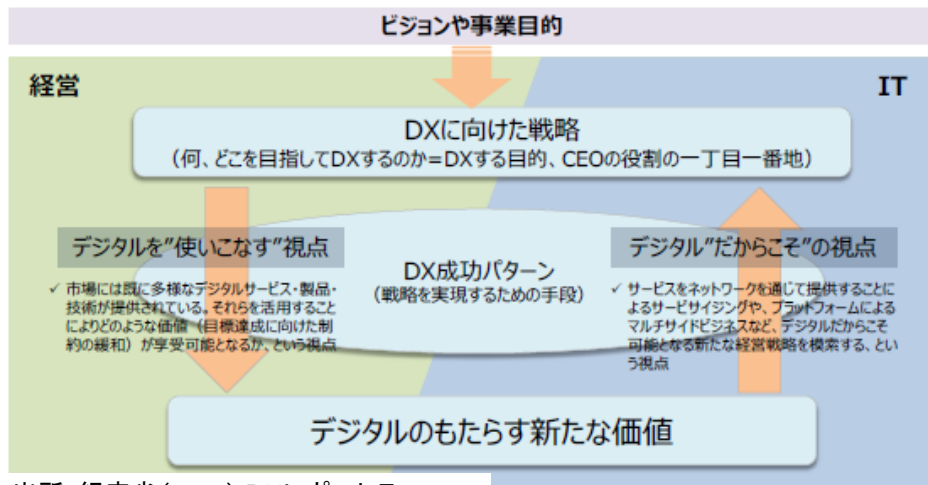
ビジョンや事業目的

経営

IT

DXに向けた戦略
（何、どこを目指してDXするのか＝DXする目的、CEOの役割の一丁目一番地）

デジタルを"使いこなす"視点

✓ 市場には既に多様なデジタルサービス・製品・技術が提供されている。それらを活用することによりどのような価値（目標達成に向けた制約の緩和）が享受可能となるか、という視点

DX成功パターン
（戦略を実現するための手段）

デジタル"だからこそ"の視点

✓ サービスをネットワークを通じて提供することによるサービサイジングや、プラットフォームによるマルチサイドビジネスなど、デジタルだからこそ可能となる新たな経営戦略を模索する、という視点

デジタルのもたらす新たな価値

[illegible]